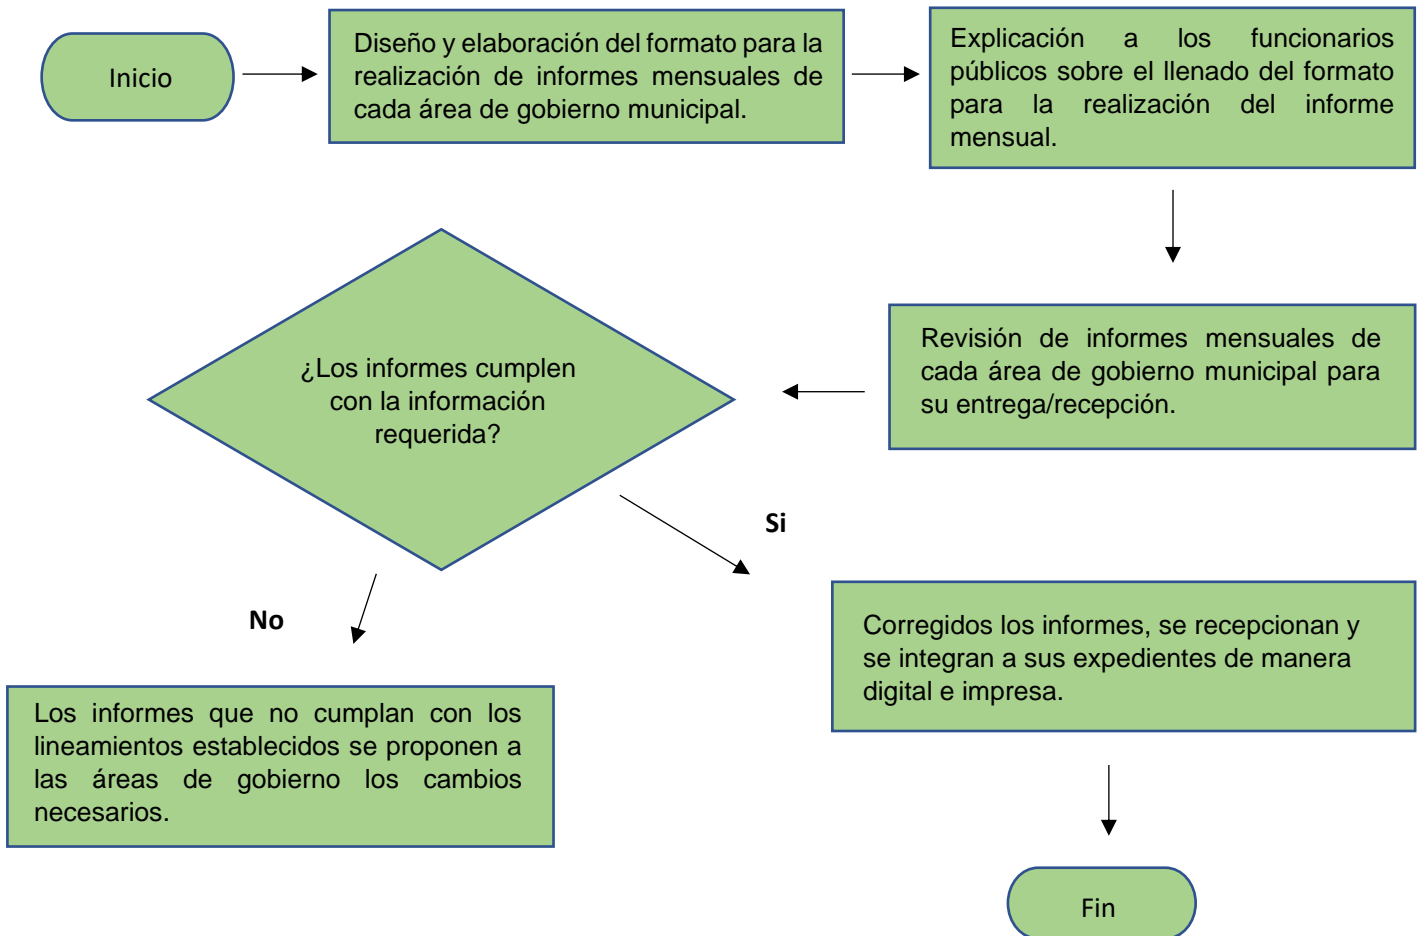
Inicio

Diseño y elaboración del formato para la realización de informes mensuales de cada área de gobierno municipal.

Explicación a los funcionarios públicos sobre el llenado del formato para la realización del informe mensual.

Revisión de informes mensuales de cada área de gobierno municipal para su entrega/recepción.

¿Los informes cumplen con la información requerida?

Si

No

Corregidos los informes, se recepcionan y se integran a sus expedientes de manera digital e impresa.

Los informes que no cumplan con los lineamientos establecidos se proponen a las áreas de gobierno los cambios necesarios.

Fin